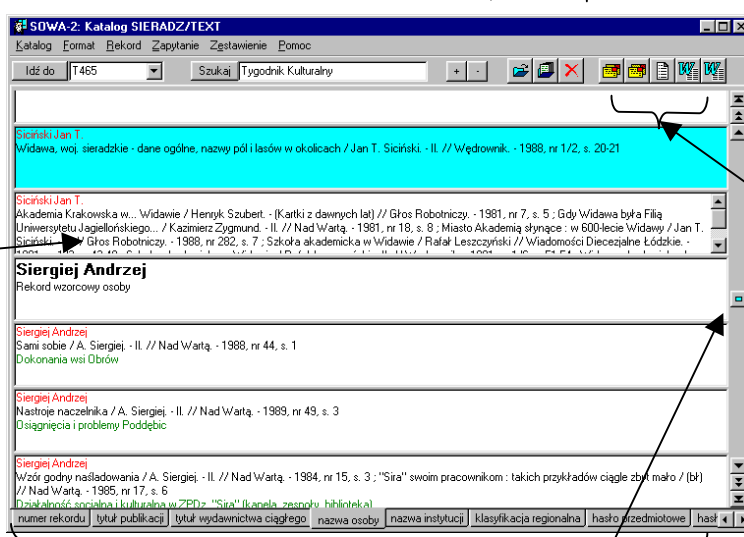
SOWA-2: Katalog SIERADZ/TEXT

Katalog Format Rekord Zapytanie Zestawienie Pomoc

Idź do T465 Szukaj Tygodnik Kulturalny + -

Siciński Jan T.
Widawa, woj. sieradzkie - dane ogólne, nazwy pól i lasów w okolicach / Jan T. Siciński. - Il. // Wędrownik. - 1988, nr 1/2, s. 20-21

Siciński Jan T.
Akademia Krakowska w... Widawie / Henryk Szubert. - (Kartki z dawnych lat) // Głos Robotniczy. - 1981, nr 7, s. 5 ; Gdy Widawa była Filią Uniwersytetu Jagiellońskiego... / Kazimierz Zygmund. - Il. // Nad Wartą. - 1981, nr 18, s. 8 ; Miasto Akademią słynące : w 600-lecie Widawy / Jan T. Siciński. - // Głos Robotniczy. - 1988, nr 282, s. 7 ; Szkoła akademicka w Widawie / Rafał Leszczyński // Wiadomości Diecezjalne Łódzkie. - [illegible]

Siergiej Andrzej
Rekord wzorcowy osoby

Siergiej Andrzej
Sami sobie / A. Siergiej. - Il. // Nad Wartą. - 1988, nr 44, s. 1
Dokonania wsi Obrów

Siergiej Andrzej
Nastroje naczelnika / A. Siergiej. - Il. // Nad Wartą. - 1989, nr 49, s. 3
Osiągnięcia i problemy Poddębic

Siergiej Andrzej
Wzór godny naśladowania / A. Siergiej. - Il. // Nad Wartą. - 1984, nr 15, s. 3 ; "Sira" swoim pracownikom : takich przykładów ciągle zbyt mało / (bł) // Nad Wartą. - 1985, nr 17, s. 6
Działalność socjalna i kulturalna w ZPDz. "Sira" (kapela, zespoły, biblioteka)

numer rekordu | tytuł publikacji | tytuł wydawnictwa ciągłego | nazwa osoby | nazwa instytucji | klasyfikacja regionalna | hasło przedmiotowe | hasł